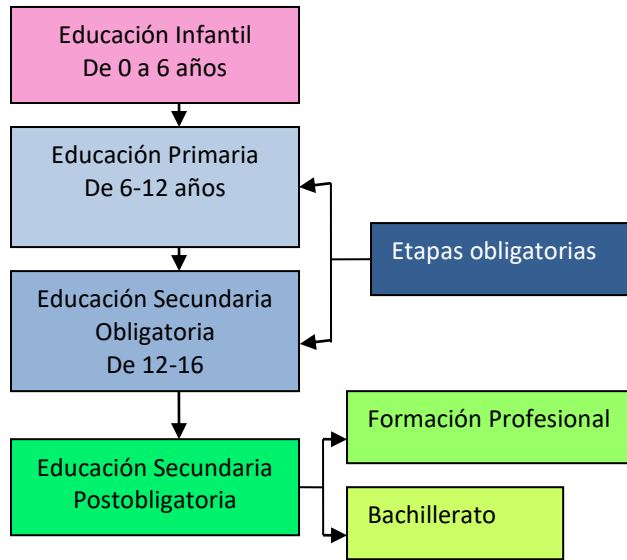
Educación Infantil
De 0 a 6 años

Educación Primaria
De 6-12 años

Etapas obligatorias

Educación Secundaria
Obligatoria
De 12-16

Educación Secundaria
Postobligatoria

Formación Profesional

Bachillerato